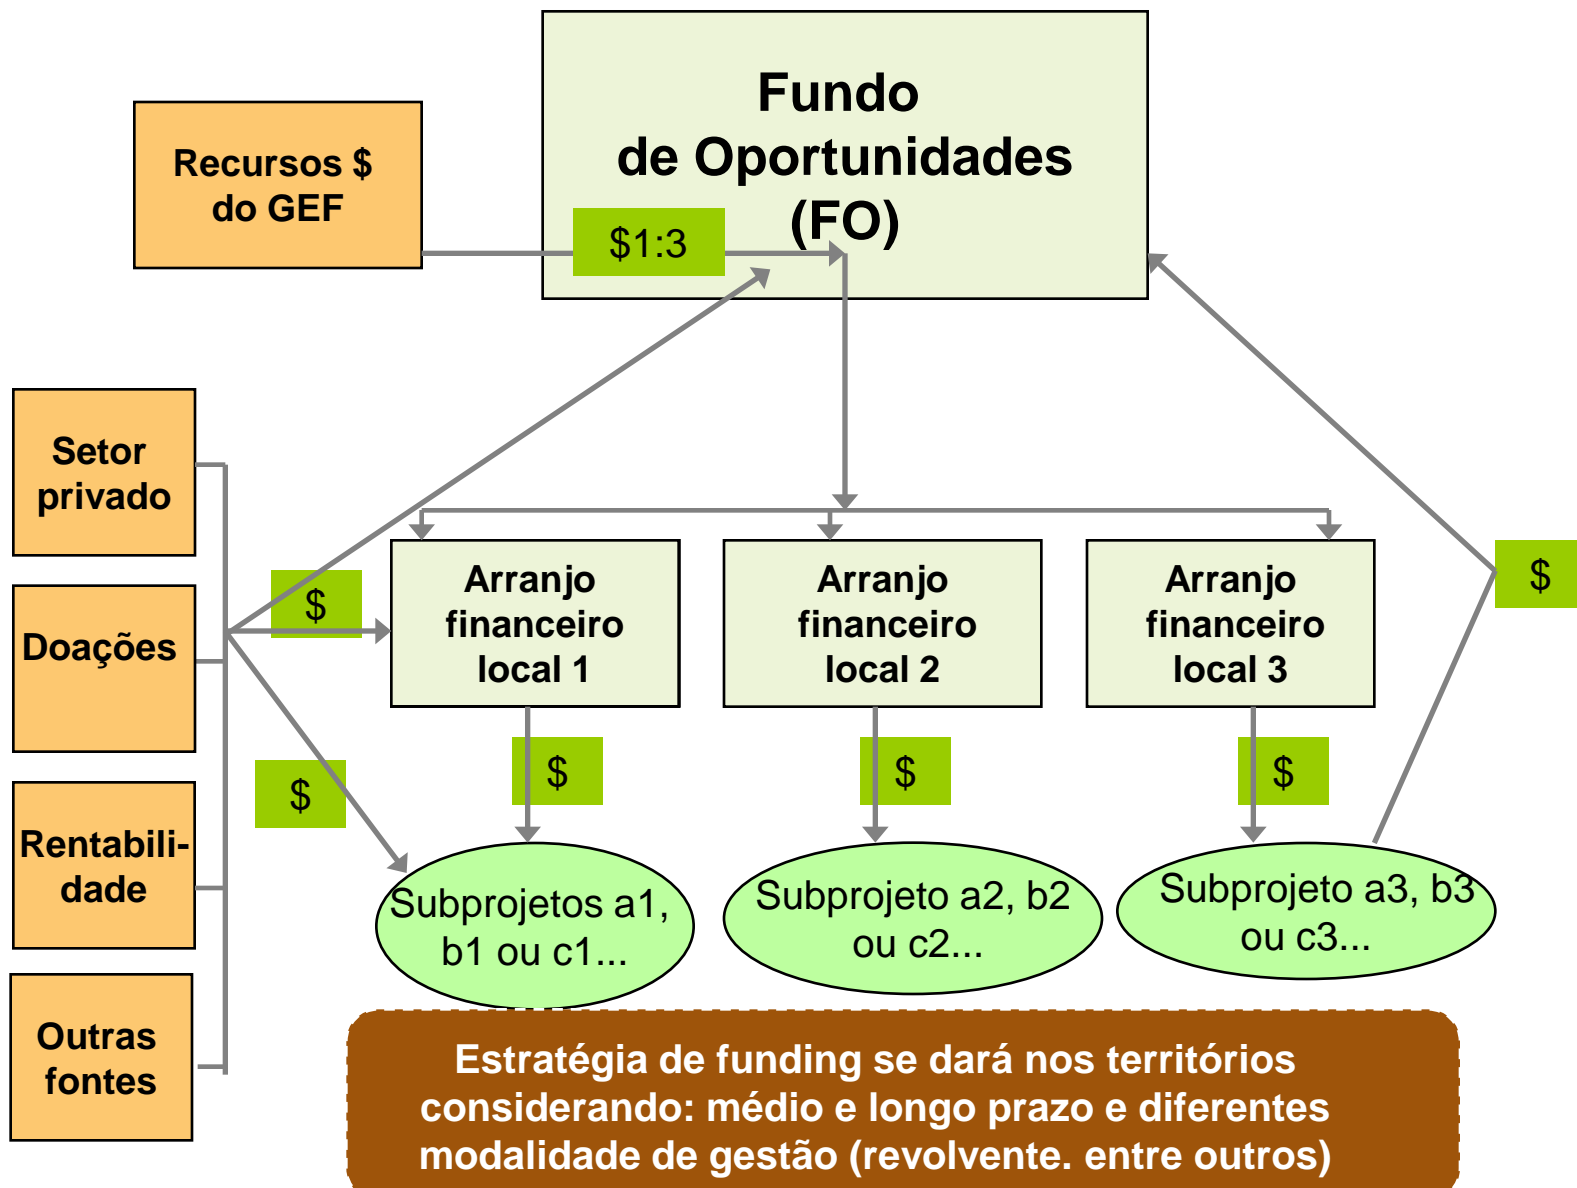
Recursos $ do GEF

Fundo de Oportunidades (FO)

$1:3

Setor privado

Doações

Rentabilidade

Outras fontes

$

$

Arranjo financeiro local 1

Arranjo financeiro local 2

Arranjo financeiro local 3

$

$

$

$

$

Subprojetos a1, b1 ou c1...

Subprojeto a2, b2 ou c2...

Subprojeto a3, b3 ou c3...

Estratégia de funding se dará nos territórios considerando: médio e longo prazo e diferentes modalidade de gestão (revolvente. entre outros)